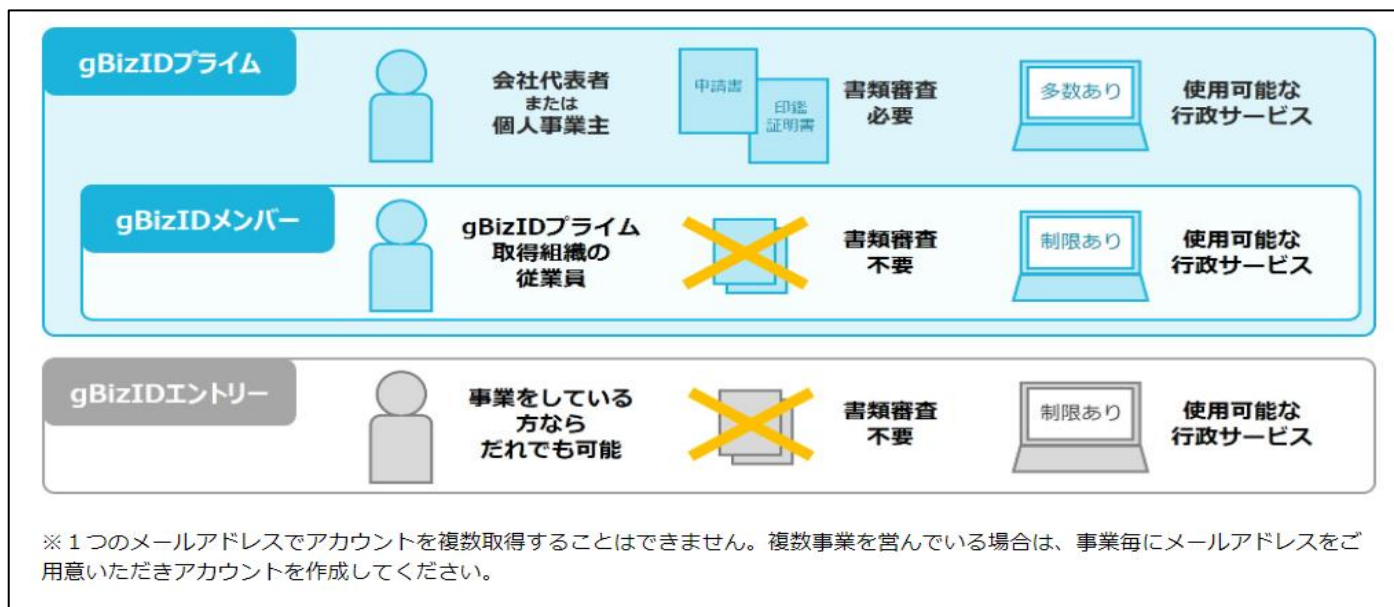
gBizIDプライム

会社代表者
または
個人事業主

申請書

印鑑
証明書

書類審査
必要

多数あり

使用可能な
行政サービス

gBizIDメンバー

gBizIDプライム
取得組織の
従業員

書類審査
不要

制限あり

使用可能な
行政サービス

gBizIDエントリー

事業をしている
方なら
だれでも可能

書類審査
不要

制限あり

使用可能な
行政サービス

※１つのメールアドレスでアカウントを複数取得することはできません。複数事業を営んでいる場合は、事業毎にメールアドレスをご用意いただきアカウントを作成してください。